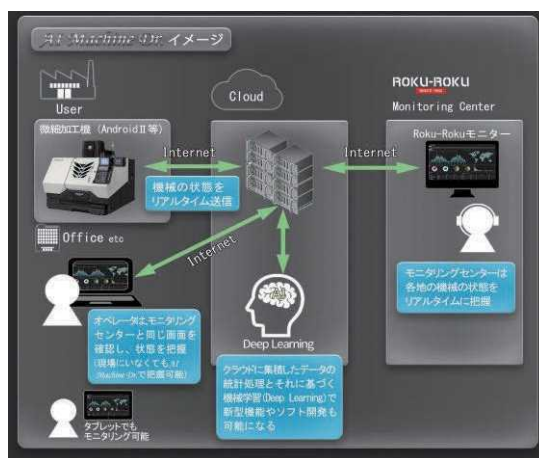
AI Machine UR イメージ

User

Cloud

ROKU-ROKU
Monitoring Center

微細加工機（AndroidⅡ等）

Internet

Internet

Roku-Rokuモニター

機械の状態をリアルタイム送信

Office etc

Internet

モニタリングセンターは各地の機械の状態をリアルタイムに把握

Deep Learning

オペレーターはモニタリングセンターと同じ画面を確認し、状態を把握（現場にいなくてもAI Machine URで把握可能）

クラウドに集積したデータの統計処理とそれに基づく機械学習（Deep Learning）で新型機能やソフト開発も可能になる

タブレットでもモニタリング可能